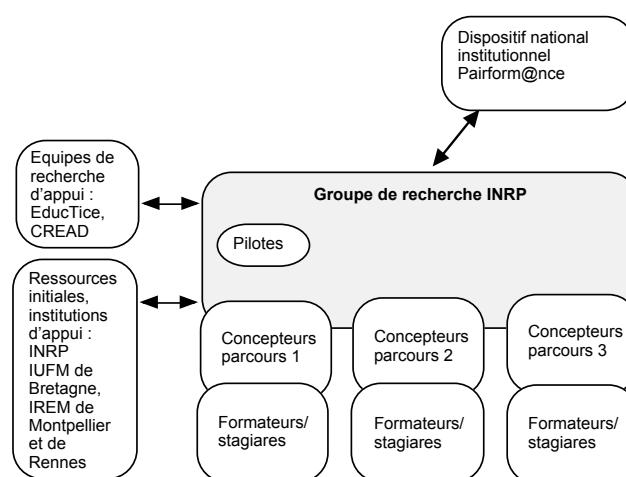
Dispositif national institutionnel Pairform@nce

Equipes de recherche d'appui : EducTice, CREAD

Groupe de recherche INRP

Pilotes

Ressources initiales, institutions d'appui : INRP IUFM de Bretagne, IREM de Montpellier et de Rennes

Concepteurs parcours 1

Concepteurs parcours 2

Concepteurs parcours 3

Formateurs/ stagiares

Formateurs/ stagiares

Formateurs/ stagiares